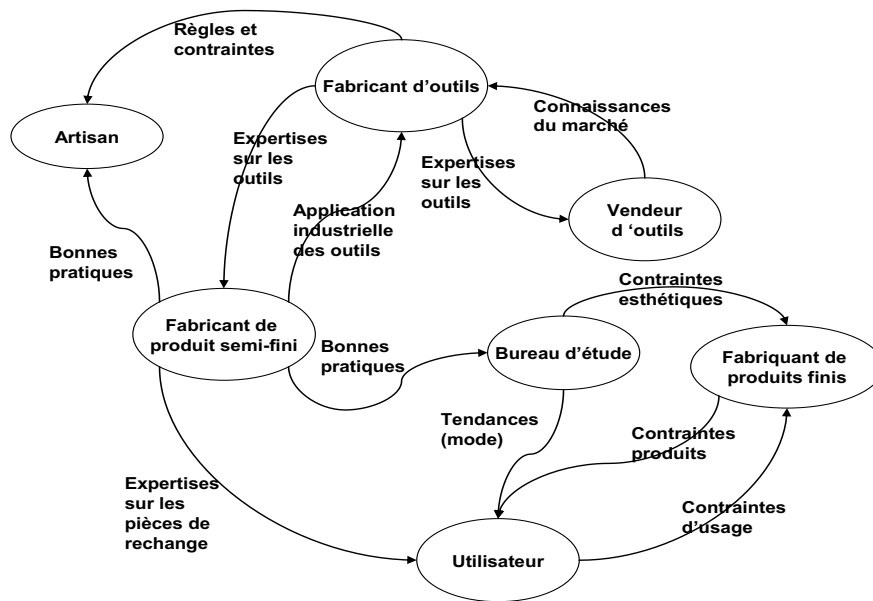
Règles et contraintes

Fabricant d'outils

Artisan

Connaissances du marché

Expertises sur les outils

Expertises sur les outils

Application industrielle des outils

Vendeur d 'outils

Bonnes pratiques

Contraintes esthétiques

Fabricant de produit semi-fini

Bonnes pratiques

Bureau d'étude

Fabriquant de produits finis

Tendances (mode)

Contraintes produits

Expertises sur les pièces de rechange

Contraintes d'usage

Utilisateur